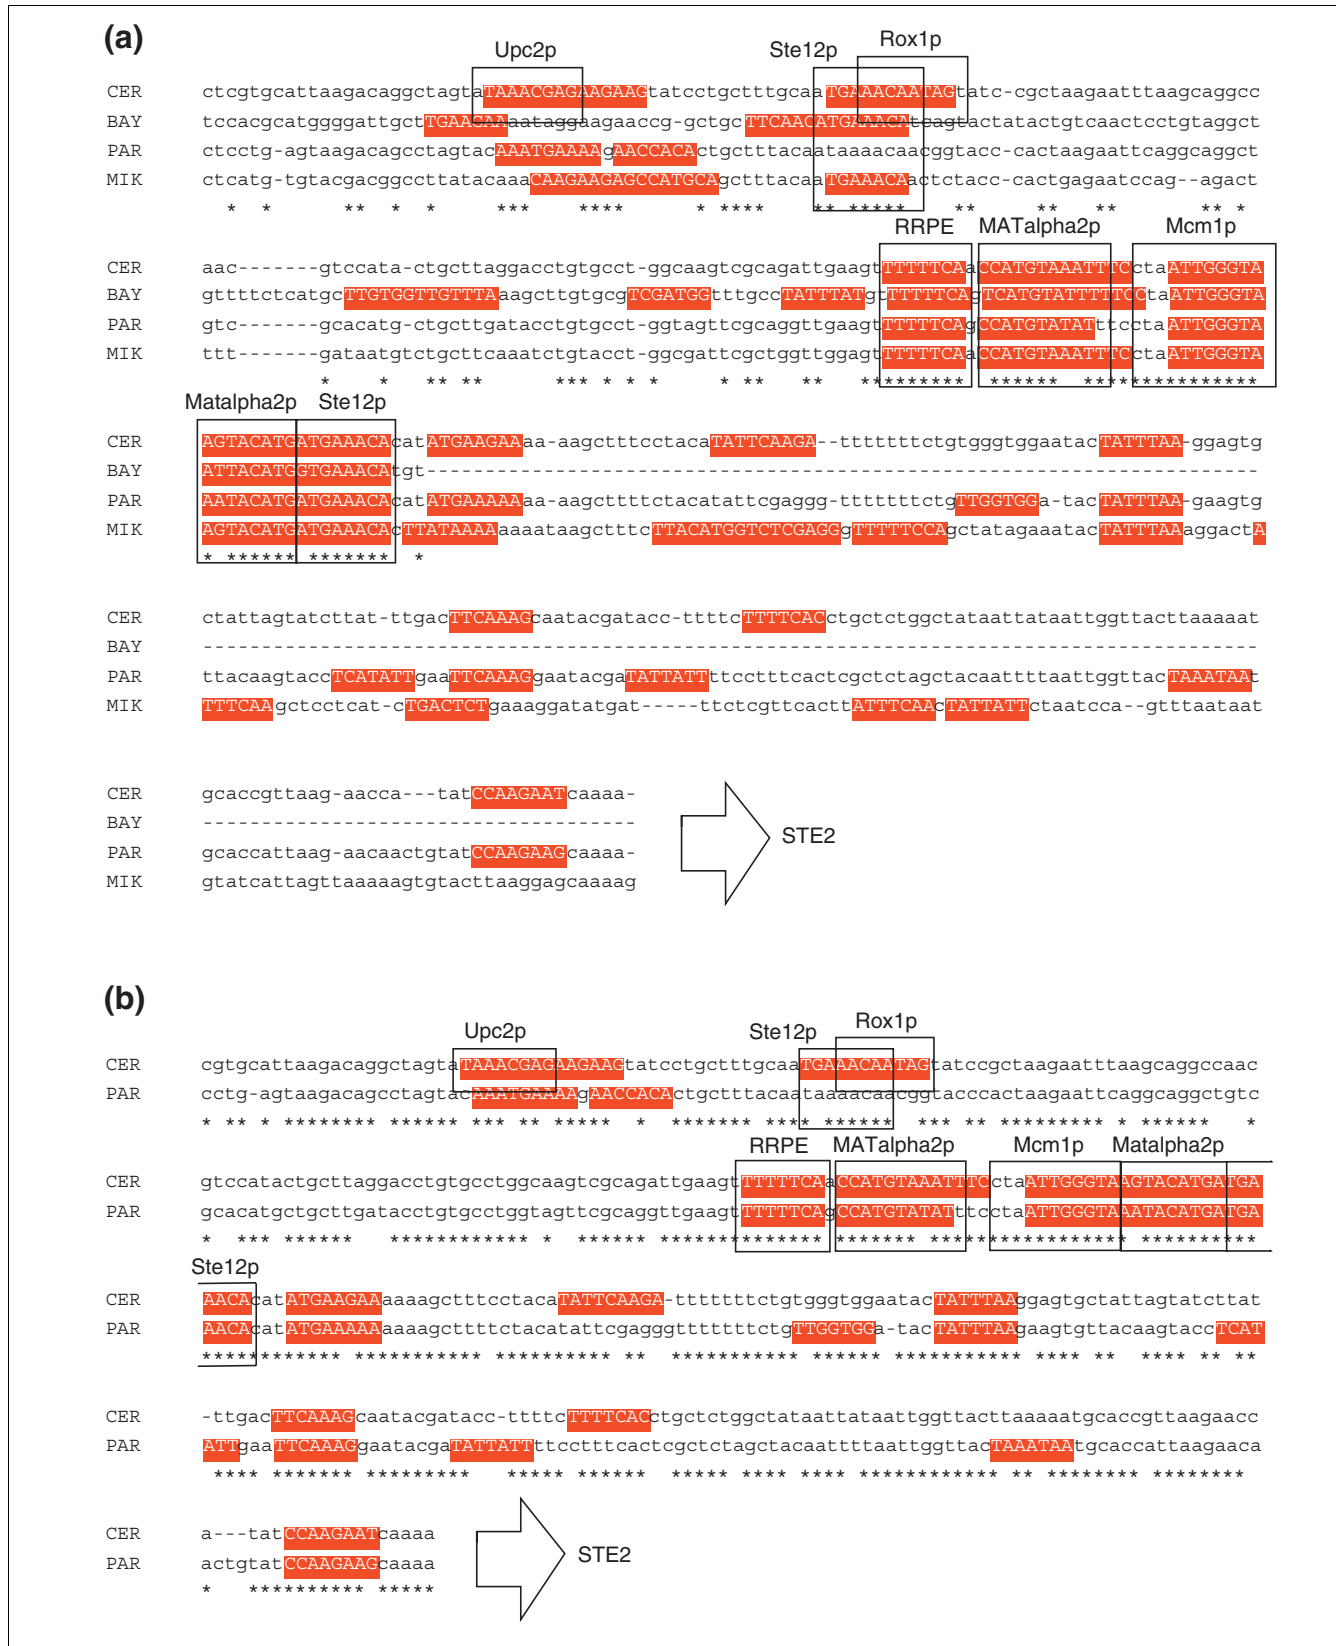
(a)

Upc2p Ste12p Rox1p

CER ctcgtgcattaagacaggctagtaTAAACGAGAAGAAGtatcctgctttgcaaTGAAACAATAGtatc-cgctaagaatttaagcaggcc
BAY tccacgcatggggattgctTGAACAAaataggaagaaccg-gctgcTTCAACATGAAACAtcagtactatactgtcaactcctgtaggct
PAR ctcctg-agtaagacagcctagtacAAATGAAAAgAACCACActgctttacaataaaacaacggtacc-cactaagaattcaggcaggct
MIK ctcatg-tgtacgacggccttatacaaaCAAGAAGAGCCATGCAgctttacaaTGAAACAactctacc-cactgagaatccag--agact

RRPE MATalpha2p Mcm1p

CER aac-------gtccata-ctgcttaggacctgtgcct-ggcaagtcgcagattgaagtTTTTTCAaCCATGTAAATTTCctaATTGGGTA
BAY gttttctcatgcTTGTGGTTGTTTAaagcttgtgcgTCGATGGtttgccTATTTATgtTTTTTCAgTCATGTATTTTTCtaATTGGGTA
PAR gtc-------gcacatg-ctgcttgatacctgtgcct-ggtagttcgcaggttgaagtTTTTTCAgCCATGTATATttcctaATTGGGTA
MIK ttt-------gataatgtctgcttcaaatctgtacct-ggcgattcgctggttggagtTTTTTCAaCCATGTAAATTTCctaATTGGGTA

Matalpha2p Ste12p

CER AGTACATGATGAAACAcatATGAAGAAaa-aagctttcctacaTATTCAAGA--tttttttctgtgggtggaatacTATTTAA-ggagtg
BAY ATTACATGGTGAAACAtgt-----------------------------------------------------------------------
PAR AATACATGATGAAACAcatATGAAAAAaa-aagcttttctacatattcgaggg-tttttttctgTTGGTGGa-tacTATTTAA-gaagtg
MIK AGTACATGATGAAACAcTTATAAAAaaaataagctttcTTACATGGTCTCGAGGgTTTTTCCAgctatagaaatacTATTTAAaggactA

CER ctattagtatcttat-ttgacTTCAAAGcaatacgatacc-ttttcTTTTCACctgctctggctataattataattggttacttaaaaat
BAY ------------------------------------------------------------------------------------------
PAR ttacaagtaccTCATATTgaaTTCAAAGgaatacgaTATTATTttcctttcactcgctctagctacaattttaattggttacTAAATAAt
MIK TTTCAAgctcctcat-cTGACTCTgaaaggatatgat-----ttctcgttcacttATTTCAAcTATTATTctaatcca--gtttaatat

CER gcaccgttaag-aacca---tatCCAAGAATcaaaa-
BAY -------------------------------------
PAR gcaccattaag-aacaactgtatCCAAGAAGcaaaa-
MIK gtatcattagttaaaaagtgtacttaaggagcaaaag

STE2

(b)

Upc2p Ste12p Rox1p

CER cgtgcattaagacaggctagtaTAAACGAGAAGAAGtatcctgctttgcaaTGAAACAATAGtatccgctaagaatttaagcaggccaac
PAR cctg-agtaagacagcctagtacAAATGAAAAgAACCACActgctttacaataaaacaacggtacccactaagaattcaggcaggctgtc

RRPE MATalpha2p Mcm1p Matalpha2p

CER gtccatactgcttaggacctgtgcctggcaagtcgcagattgaagtTTTTTCAaCCATGTAAATTTCctaATTGGGTAAGTACATGATGA
PAR gcacatgctgcttgatacctgtgcctggtagttcgcaggttgaagtTTTTTCAgCCATGTATATttcctaATTGGGTAAATACATGATGA

Ste12p

CER AACAcatATGAAGAAaaaagctttcctacaTATTCAAGA-tttttttctgtgggtggaatacTATTTAAggagtgctattagtatcttat
PAR AACAcatATGAAAAAaaaagcttttctacatattcgagggtttttttctgTTGGTGGa-tacTATTTAAgaagtgttacaagtaccTCAT

CER -ttgacTTCAAAGcaatacgatacc-ttttcTTTTCACctgctctggctataattataattggttacttaaaaatgcaccgttaagaacc
PAR ATTgaaTTCAAAGgaatacgaTATTATTttcctttcactcgctctagctacaattttaattggttacTAAATAAtgcaccattaagaaca

CER a---tatCCAAGAATcaaaa
PAR actgtatCCAAGAAGcaaaa

STE2